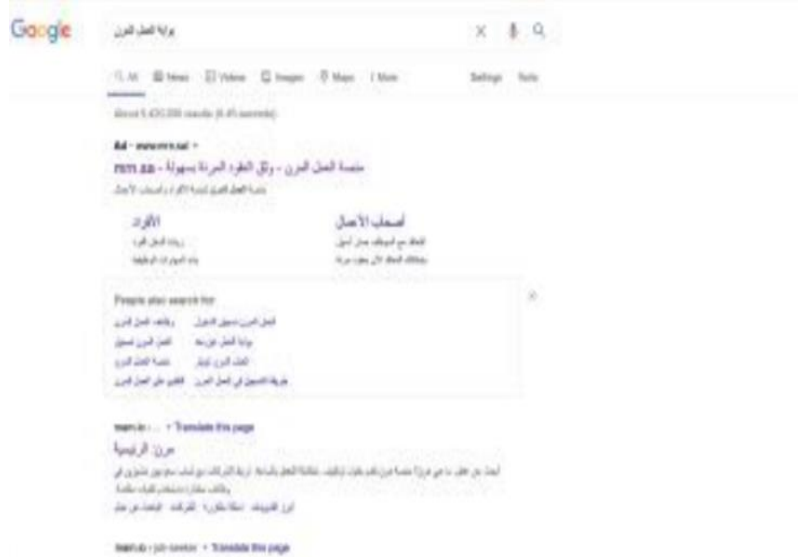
Google

بوابة العمل المرن

All News Videos Images Maps More Settings Tools

About 5,420,000 results (0.45 seconds)

Ad · www.mrn.sa/ ·

منصة العمل المرن - وثق العقود المرنة بسهولة - mrn.sa

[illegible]

الأفراد
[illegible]
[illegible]

أصحاب الأعمال
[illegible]
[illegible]

People also search for

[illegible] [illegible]
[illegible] بوابة العمل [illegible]
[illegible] منصة العمل المرن
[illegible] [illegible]

mrn.sa › ... · Translate this page

مرن: الرئيسية

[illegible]

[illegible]

mrn.sa › job-seeker · Translate this page